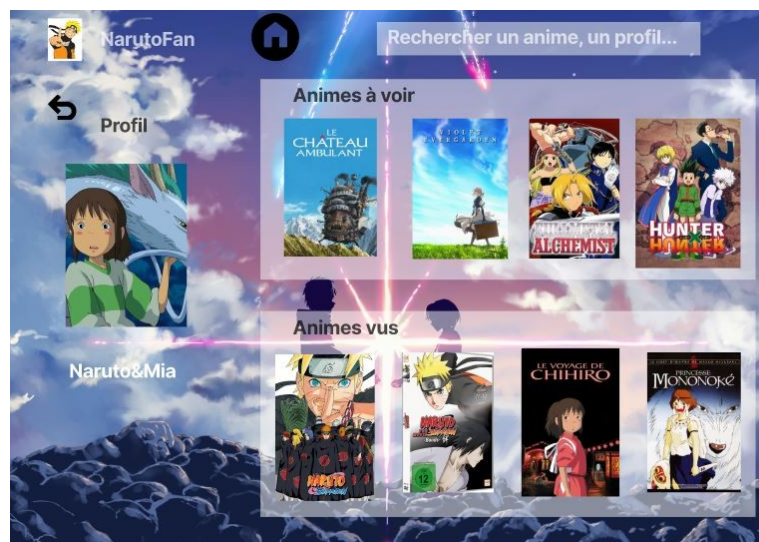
NarutoFan

Rechercher un anime, un profil...

Profil

Animes à voir

LE CHATEAU AMBULANT

VIOLET EVERGARDEN

ALCHEMIST

HUNTER HUNTER

Naruto&Mia

Animes vus

NARUTO

NARUTO

12

LE VOYAGE DE CHIHIRO

PRINCESSE MONONOKÉ